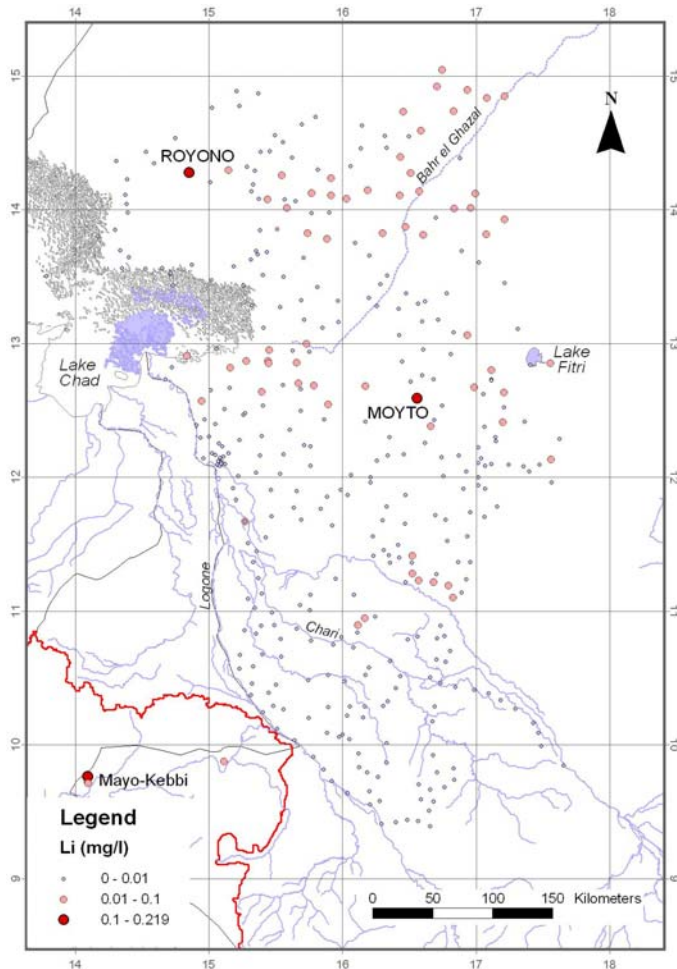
14
15
16
17
18

15
14
13
12
11
10
9

15
14
13
12
11
10
9

N

ROYONO

Bahr el Ghazal

Lake Chad

Lake Fitri

MOYTO

Logone

Chari

Mayo-Kebbi

Legend

Li (mg/l)

0 - 0.01

0.01 - 0.1

0.1 - 0.219

0 50 100 150 Kilometers

14
15
16
17
18